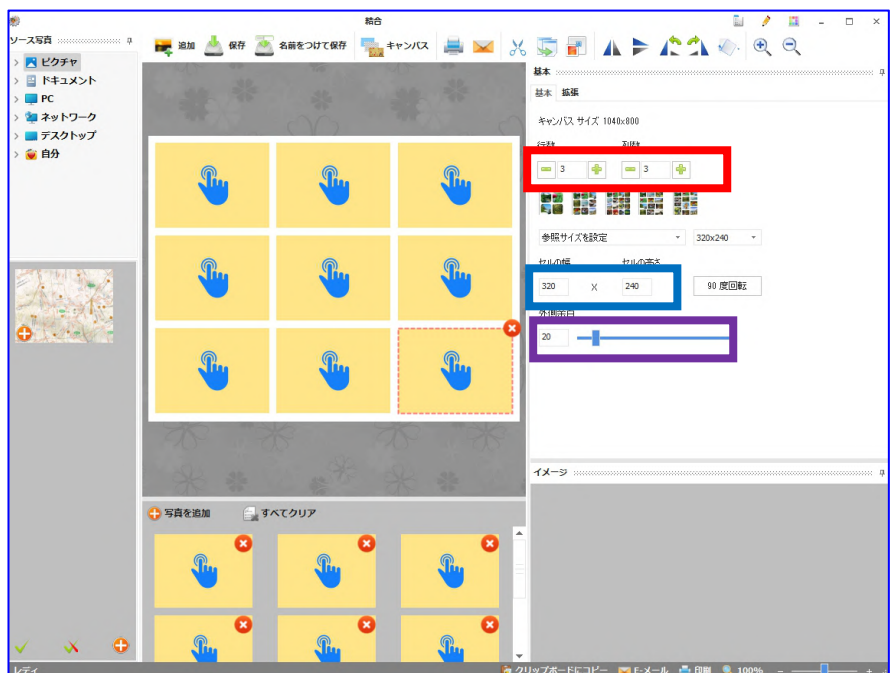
結合

ソース写真

ピクチャ
ドキュメント
PC
ネットワーク
デスクトップ
自分

追加 保存 名前をつけて保存 キャンバス

基本

基本 拡張

キャンバス サイズ 1040x800

行数 列数

3 3

参照サイズを設定 320x240

セルの幅 セルの高さ

320 x 240 90 度回転

外側余白

20

イメージ

写真を追加 すべてクリア

レディ

クリップボードにコピー E-メール 印刷 100%